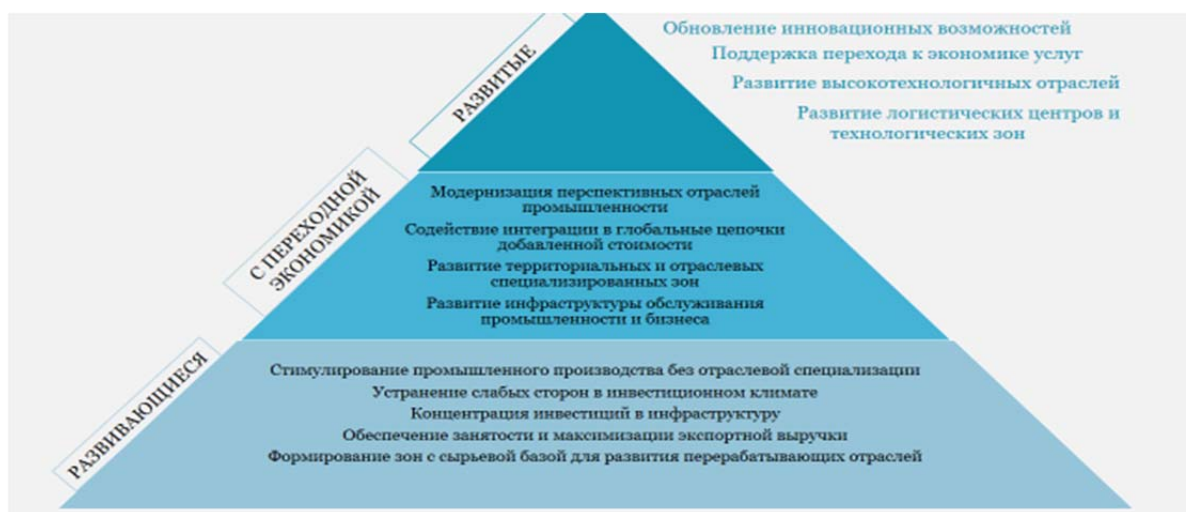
РАЗВИТЫЕ

Обновление инновационных возможностей
Поддержка перехода к экономике услуг
Развитие высокотехнологичных отраслей
Развитие логистических центров и технологических зон

С ПЕРЕХОДНОЙ ЭКОНОМИКОЙ

Модернизация перспективных отраслей промышленности
Содействие интеграции в глобальные цепочки добавленной стоимости
Развитие территориальных и отраслевых специализированных зон
Развитие инфраструктуры обслуживания промышленности и бизнеса

РАЗВИВАЮЩИЕСЯ

Стимулирование промышленного производства без отраслевой специализации
Устранение слабых сторон в инвестиционном климате
Концентрация инвестиций в инфраструктуру
Обеспечение занятости и максимизации экспортной выручки
Формирование зон с сырьевой базой для развития перерабатывающих отраслей